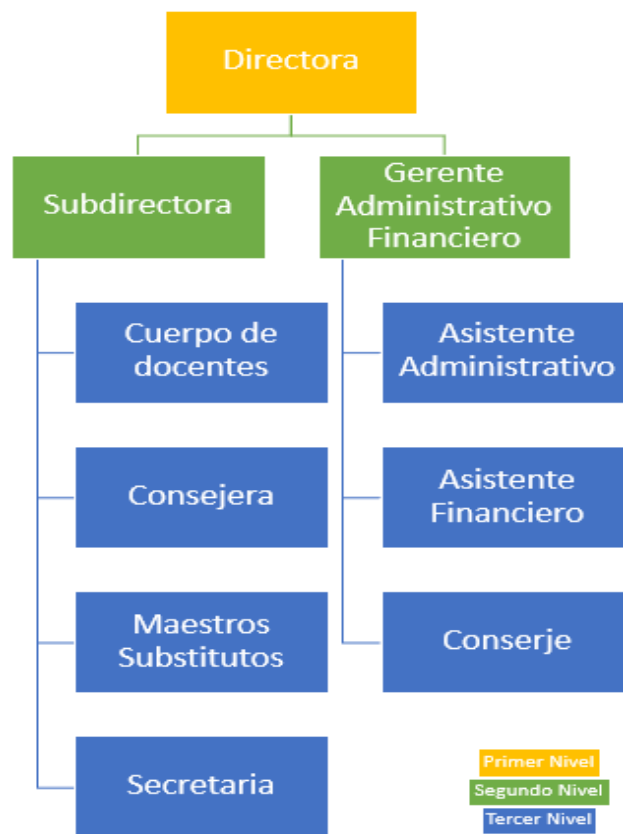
Directora

Subdirectora

Gerente Administrativo Financiero

Cuerpo de docentes

Consejera

Maestros Substitutos

Secretaria

Asistente Administrativo

Asistente Financiero

Conserje

Primer Nivel
Segundo Nivel
Tercer Nivel